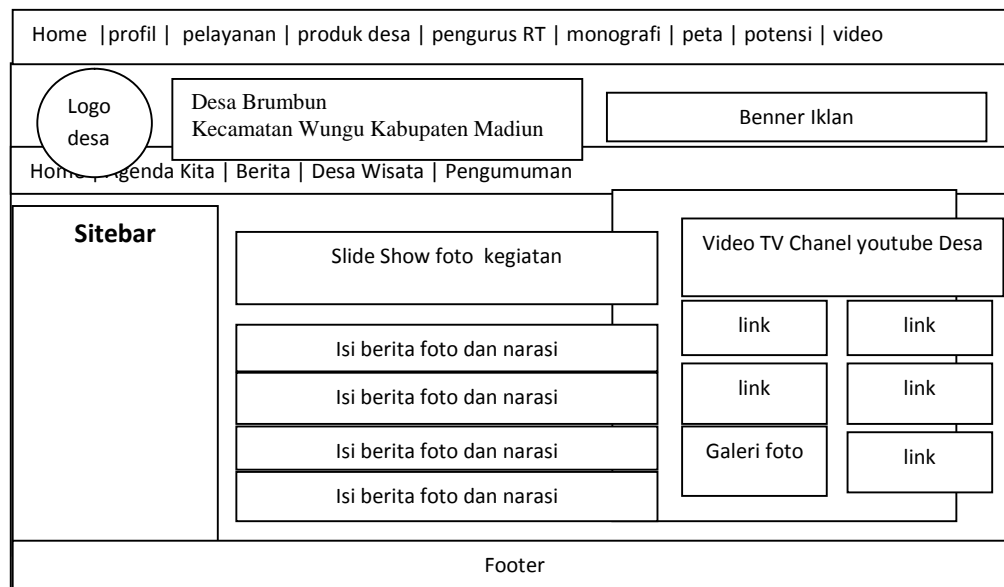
Home |profil | pelayanan | produk desa | pengurus RT | monografi | peta | potensi | video

Logo desa

Desa Brumbun
Kecamatan Wungu Kabupaten Madiun

Benner Iklan

Home | Agenda Kita | Berita | Desa Wisata | Pengumuman

Sitebar

Slide Show foto kegiatan

Isi berita foto dan narasi

Isi berita foto dan narasi

Isi berita foto dan narasi

Isi berita foto dan narasi

Video TV Chanel youtube Desa

link

link

link

link

Galeri foto

link

Footer